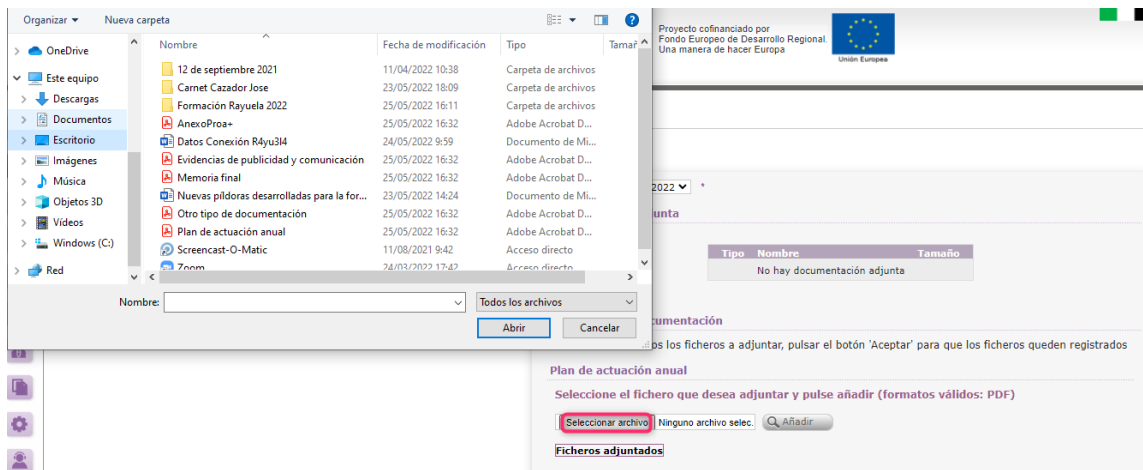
Organizar ▾ Nueva carpeta

OneDrive
Este equipo
Descargas
Documentos
Escritorio
Imágenes
Música
Objetos 3D
Vídeos
Windows (C:)
Red

| Nombre | Fecha de modificación | Tipo | Tamañ |
|---|---|---|---|
| 12 de septiembre 2021 | 11/04/2022 10:38 | Carpeta de archivos | |
| Carnet Cazador Jose | 23/05/2022 18:09 | Carpeta de archivos | |
| Formación Rayuela 2022 | 25/05/2022 16:11 | Carpeta de archivos | |
| AnexoProa+ | 25/05/2022 16:32 | Adobe Acrobat D... | |
| Datos Conexión R4yu3l4 | 24/05/2022 9:59 | Documento de Mi... | |
| Evidencias de publicidad y comunicación | 25/05/2022 16:32 | Adobe Acrobat D... | |
| Memoria final | 25/05/2022 16:32 | Adobe Acrobat D... | |
| Nuevas píldoras desarrolladas para la for... | 23/05/2022 14:24 | Documento de Mi... | |
| Otro tipo de documentación | 25/05/2022 16:32 | Adobe Acrobat D... | |
| Plan de actuación anual | 25/05/2022 16:32 | Adobe Acrobat D... | |
| Screencast-O-Matic | 11/08/2021 9:42 | Acceso directo | |
| Zoom | 24/03/2022 17:42 | Acceso directo | |

Nombre:
Todos los archivos
Abrir Cancelar

Proyecto cofinanciado por Fondo Europeo de Desarrollo Regional. Una manera de hacer Europa
Unión Europea

2022 *
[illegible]unta

| Tipo | Nombre | Tamaño |
|---|---|---|
| | No hay documentación adjunta | |

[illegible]cumentación
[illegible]os los ficheros a adjuntar, pulsar el botón 'Aceptar' para que los ficheros queden registrados

Plan de actuación anual
Seleccione el fichero que desea adjuntar y pulse añadir (formatos válidos: PDF)
Seleccionar archivo Ninguno archivo selec. Añadir
Ficheros adjuntados